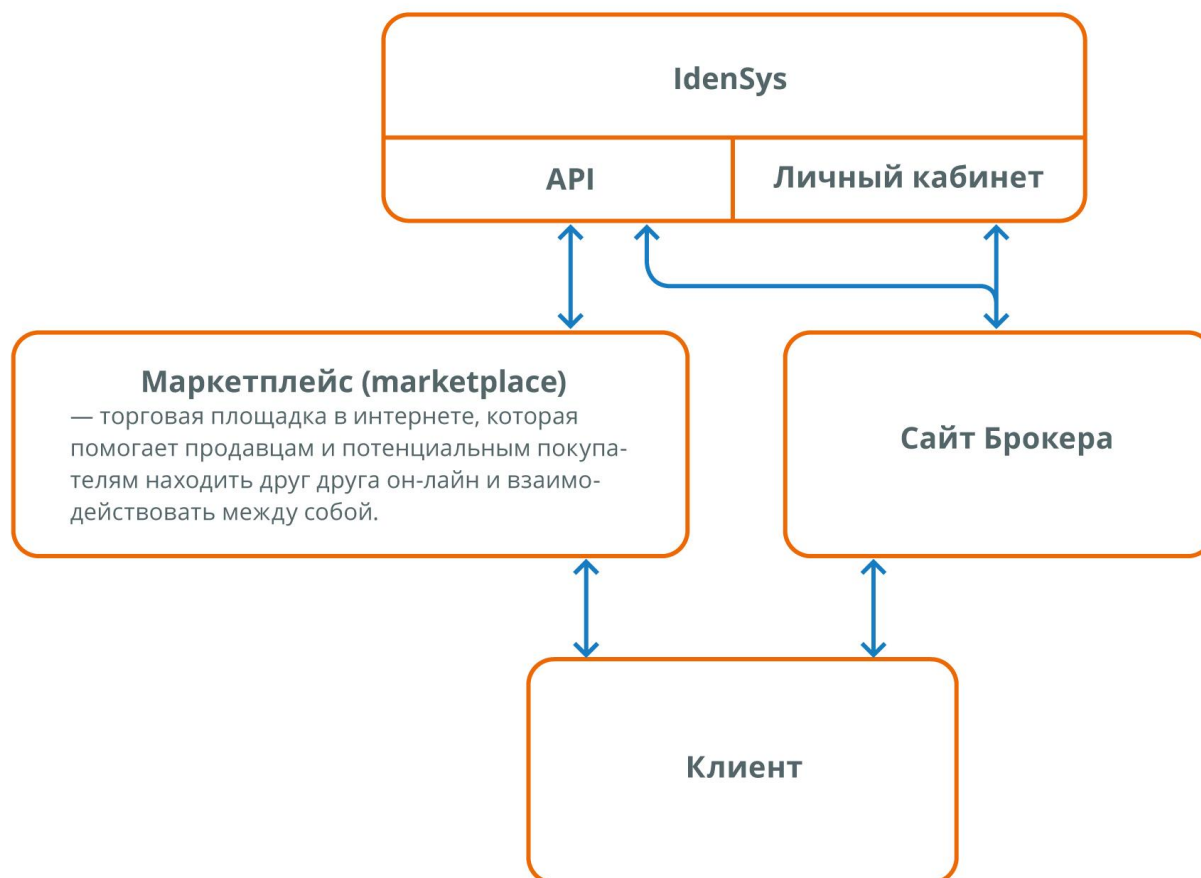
IdenSys

API

Личный кабинет

Маркетплейс (marketplace)
— торговая площадка в интернете, которая помогает продавцам и потенциальным покупателям находить друг друга он-лайн и взаимодействовать между собой.

Сайт Брокера

Клиент